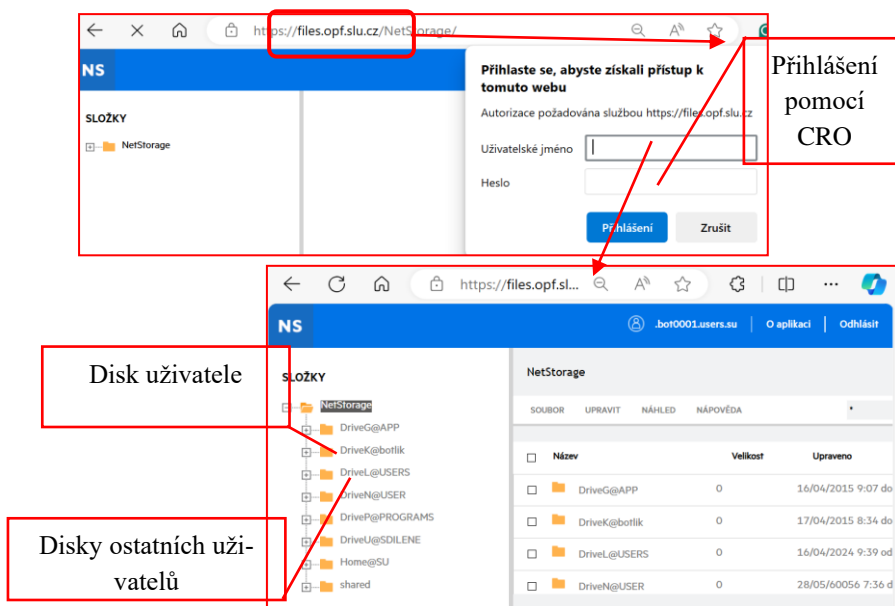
https://files.opf.slu.cz/NetStorage/

NS

SLOŽKY

NetStorage

Přihlaste se, abyste získali přístup k tomuto webu

Autorizace požadována službou https://files.opf.slu.cz

Uživatelské jméno

Heslo

Přihlášení

Zrušit

Přihlášení pomocí CRO

https://files.opf.sl...

NS

.bot0001.users.su | O aplikaci | Odhlásit

Disk uživatele

SLOŽKY

NetStorage

DriveG@APP

DriveK@botlik

DriveL@USERS

DriveN@USER

DriveP@PROGRAMS

DriveU@SDILENE

Home@SU

shared

Disky ostatních uživatelů

NetStorage

SOUBOR UPRAVIT NÁHLED NÁPOVĚDA

| | Název | Velikost | Upraveno |
|---|---|---|---|
| ☐ | DriveG@APP | 0 | 16/04/2015 9:07 do |
| ☐ | DriveK@botlik | 0 | 17/04/2015 8:34 do |
| ☐ | DriveL@USERS | 0 | 16/04/2024 9:39 od |
| ☐ | DriveN@USER | 0 | 28/05/60056 7:36 d |